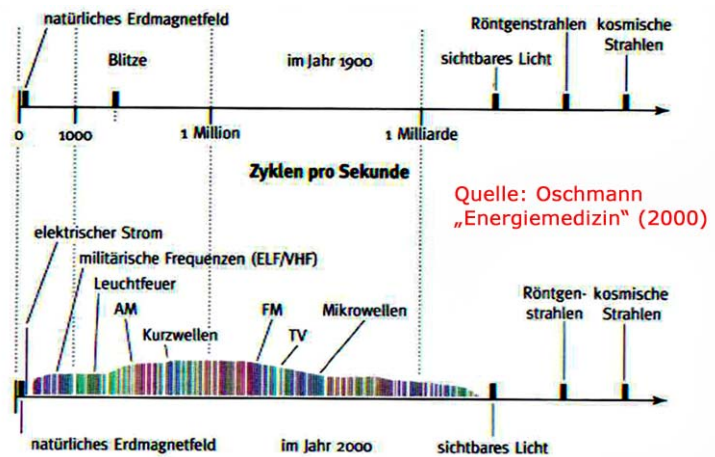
natürliches Erdmagnetfeld

Blitze

im Jahr 1900

sichtbares Licht

Röntgenstrahlen

kosmische Strahlen

0

1000

1 Million

1 Milliarde

Zyklen pro Sekunde

Quelle: Oschmann „Energiemedizin“ (2000)

elektrischer Strom

militärische Frequenzen (ELF/VHF)

Leuchtfeuer

AM

Kurzwellen

FM

TV

Mikrowellen

Röntgen-strahlen

kosmische Strahlen

natürliches Erdmagnetfeld

im Jahr 2000

sichtbares Licht